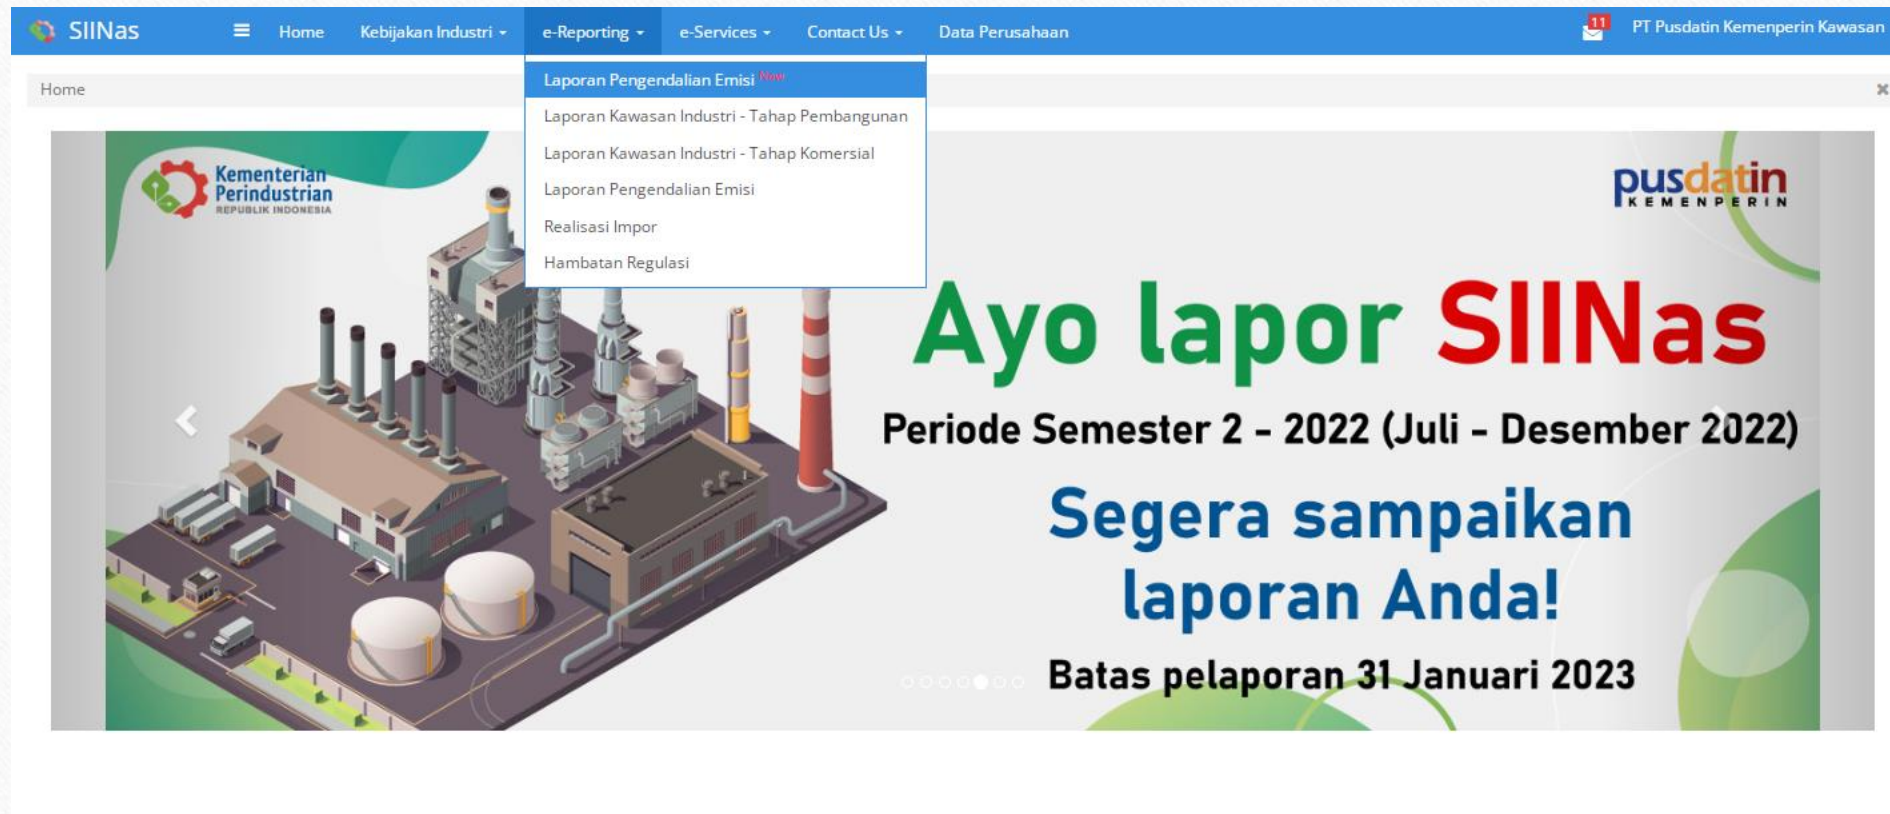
SIINas ≡ Home Kebijakan Industri e-Reporting e-Services Contact Us Data Perusahaan 11 PT Pusdatin Kemenperin Kawasan

Laporan Pengendalian Emisi New
Laporan Kawasan Industri - Tahap Pembangunan
Laporan Kawasan Industri - Tahap Komersial
Laporan Pengendalian Emisi
Realisasi Impor
Hambatan Regulasi

Home

Kementerian Perindustrian REPUBLIK INDONESIA

pusdatin KEMENPERIN

Ayo lapor SIINas

Periode Semester 2 - 2022 (Juli - Desember 2022)

Segera sampaikan laporan Anda!

Batas pelaporan 31 Januari 2023